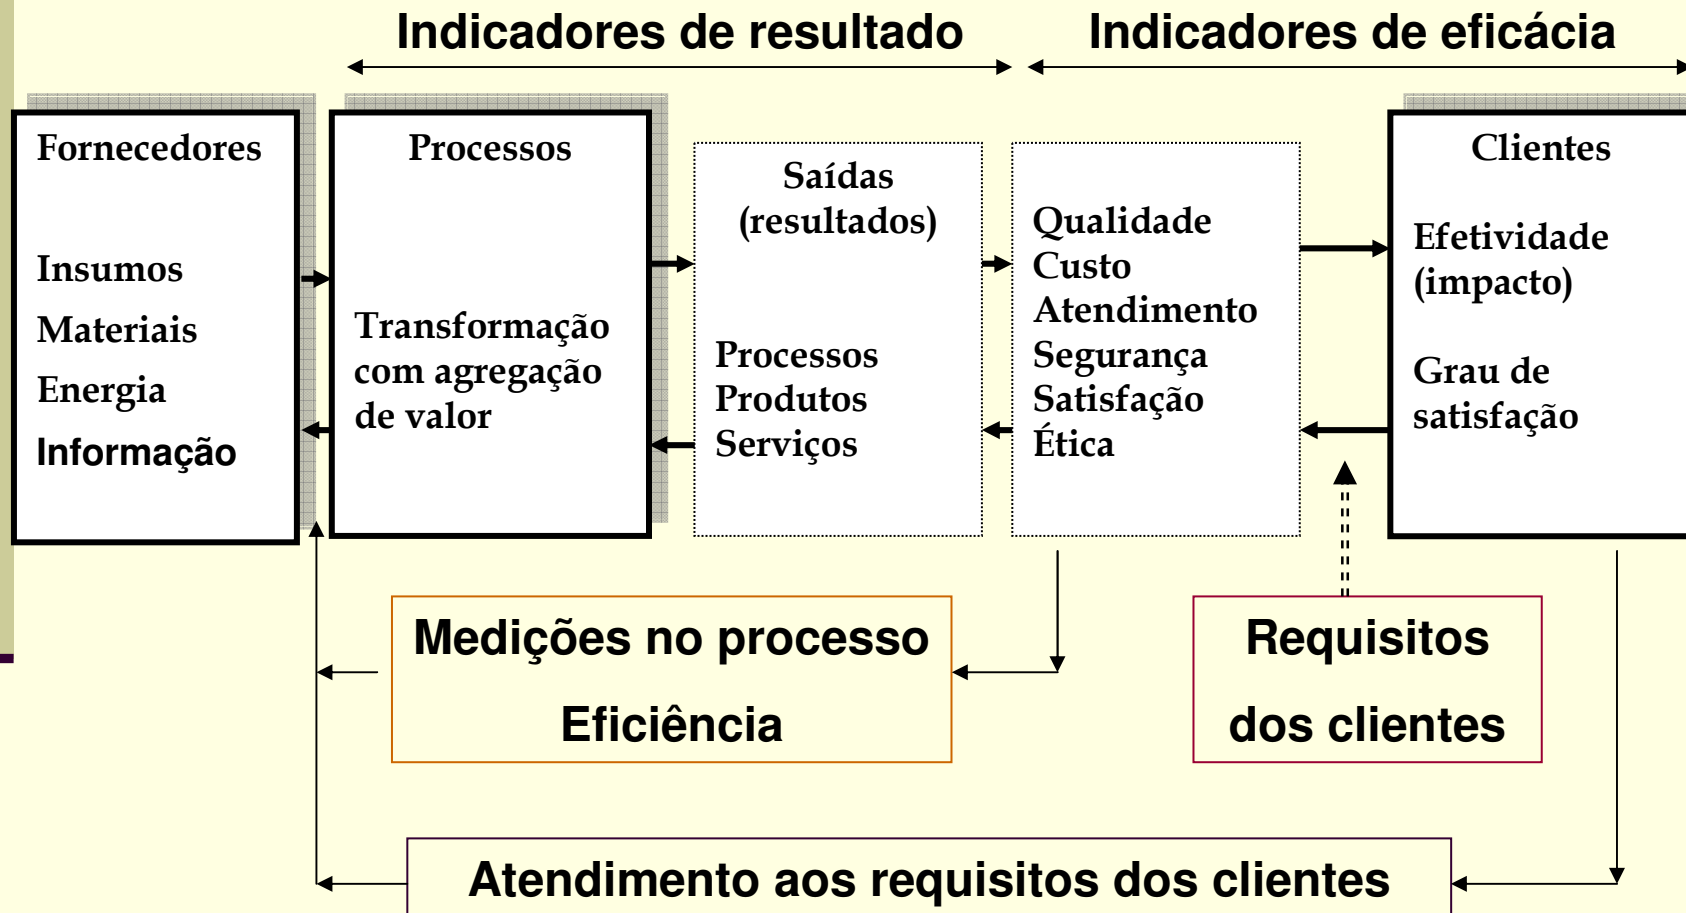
Indicadores de resultado

Indicadores de eficácia

Fornecedores

Insumos
Materiais
Energia
Informação

Processos

Transformação com agregação de valor

Saídas (resultados)

Processos
Produtos
Serviços

Qualidade
Custo
Atendimento
Segurança
Satisfação
Ética

Clientes

Efetividade (impacto)

Grau de satisfação

Medições no processo
Eficiência

Requisitos
dos clientes

Atendimento aos requisitos dos clientes